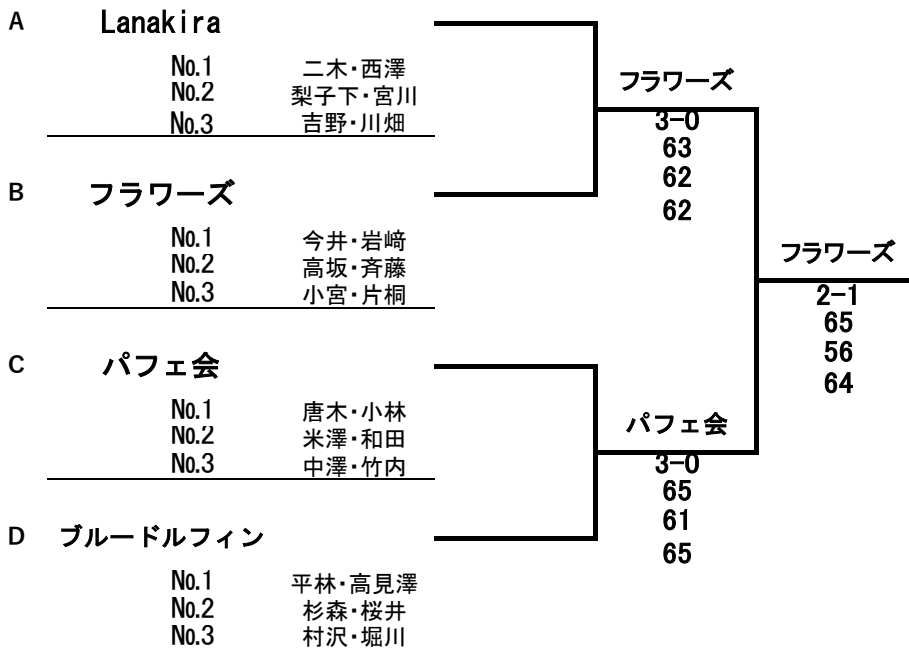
A Lanakira

No.1 二木・西澤
No.2 梨子下・宮川
No.3 吉野・川畑

B フラワーズ

No.1 今井・岩﨑
No.2 高坂・斉藤
No.3 小宮・片桐

C パフェ会

No.1 唐木・小林
No.2 米澤・和田
No.3 中澤・竹内

D ブルードルフィン

No.1 平林・高見澤
No.2 杉森・桜井
No.3 村沢・堀川

フラワーズ
3−0
63
62
62

パフェ会
3−0
65
61
65

フラワーズ
2−1
65
56
64